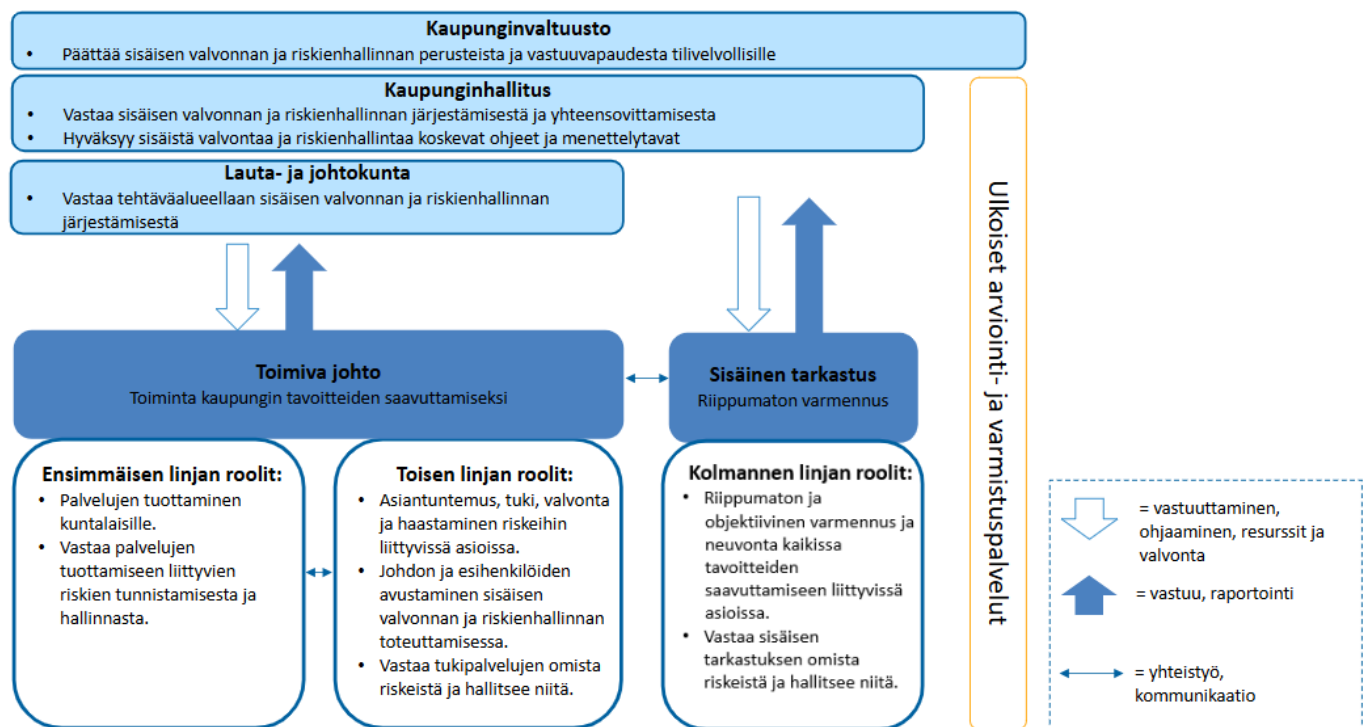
Kaupunginvaltuusto
• Päättää sisäisen valvonnan ja riskienhallinnan perusteista ja vastuuvapaudesta tilivelvollisille

Kaupunginhallitus
• Vastaa sisäisen valvonnan ja riskienhallinnan järjestämisestä ja yhteensovittamisesta
• Hyväksyy sisäistä valvontaa ja riskienhallintaa koskevat ohjeet ja menettelytavat

Lauta- ja johtokunta
• Vastaa tehtäväalueellaan sisäisen valvonnan ja riskienhallinnan järjestämisestä

Ulkoiset arviointi- ja varmistuspalvelut

Toimiva johto
Toiminta kaupungin tavoitteiden saavuttamiseksi

Sisäinen tarkastus
Riippumaton varmennus

Ensimmäisen linjan roolit:
• Palvelujen tuottaminen kuntalaisille.
• Vastaa palvelujen tuottamiseen liittyvien riskien tunnistamisesta ja hallinnasta.

Toisen linjan roolit:
• Asiantuntemus, tuki, valvonta ja haastaminen riskeihin liittyvissä asioissa.
• Johdon ja esihenkilöiden avustaminen sisäisen valvonnan ja riskienhallinnan toteuttamisessa.
• Vastaa tukipalvelujen omista riskeistä ja hallitsee niitä.

Kolmannen linjan roolit:
• Riippumaton ja objektiivinen varmennus ja neuvonta kaikissa tavoitteiden saavuttamiseen liittyvissä asioissa.
• Vastaa sisäisen tarkastuksen omista riskeistä ja hallitsee niitä.

= vastuuttaminen, ohjaaminen, resurssit ja valvonta
= vastuu, raportointi
= yhteistyö, kommunikaatio